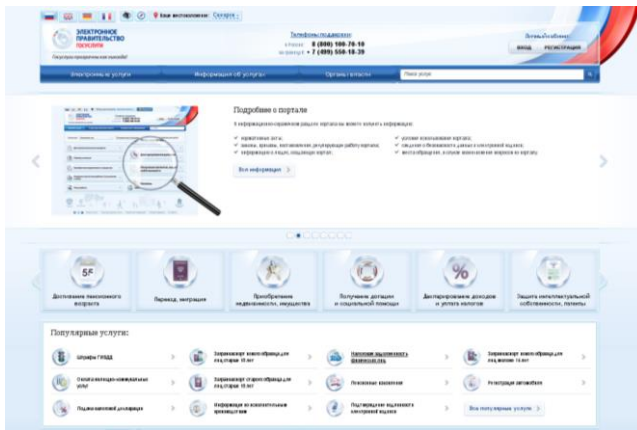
Ваше местоположение: Саратов

ЭЛЕКТРОННОЕ ПРАВИТЕЛЬСТВО ГОСУСЛУГИ

Телефоны поддержки:
8 (800) 100-70-10
+7 (499) 550-18-39

Вход Регистрация

Электронные услуги
Информация об услугах
Органы власти
Поиск услуги

Подробно о портале

Все информация

5%
Достижение пенсионного возраста
Паспорта, регистрация
Приобретение недвижимости, имущества
Получение доплат и социальной помощи
Декларирование доходов и уплата налогов
Защита интеллектуальной собственности, патенты

Популярные услуги:

Штрафы ГИБДД
Загранпаспорт нового образца для лиц старше 18 лет
Налоговая задолженность физических лиц
Загранпаспорт нового образца для лиц младше 18 лет
Оплата жилищно-коммунальных услуг
Загранпаспорт старого образца для лиц старше 18 лет
Пенсионные накопления
Регистрация автомобиля
Подача налоговой декларации
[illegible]
Подтверждение подлинности электронной подписи
Все популярные услуги